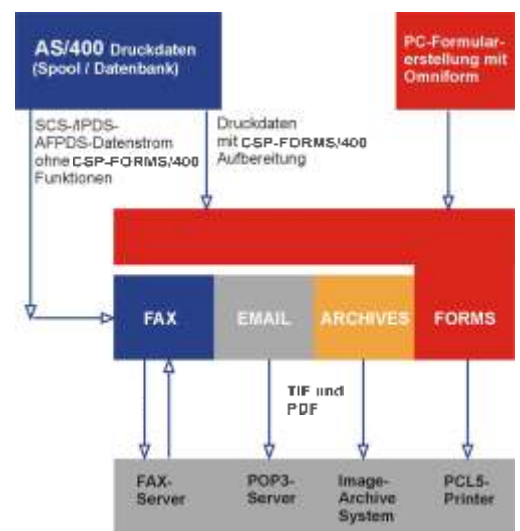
AS/400 Druckdaten (Spool / Datenbank)

PC-Formularerstellung mit Omniform

SCS-/IPDS-AFPDS-Datenstrom ohne CSP-FORMS/400 Funktionen

Druckdaten mit CSP-FORMS/400 Aufbereitung

FAX

EMAIL

ARCHIVES

FORMS

TIF und PDF

FAX-Server

POP3-Server

Image-Archive System

PCL5-Printer